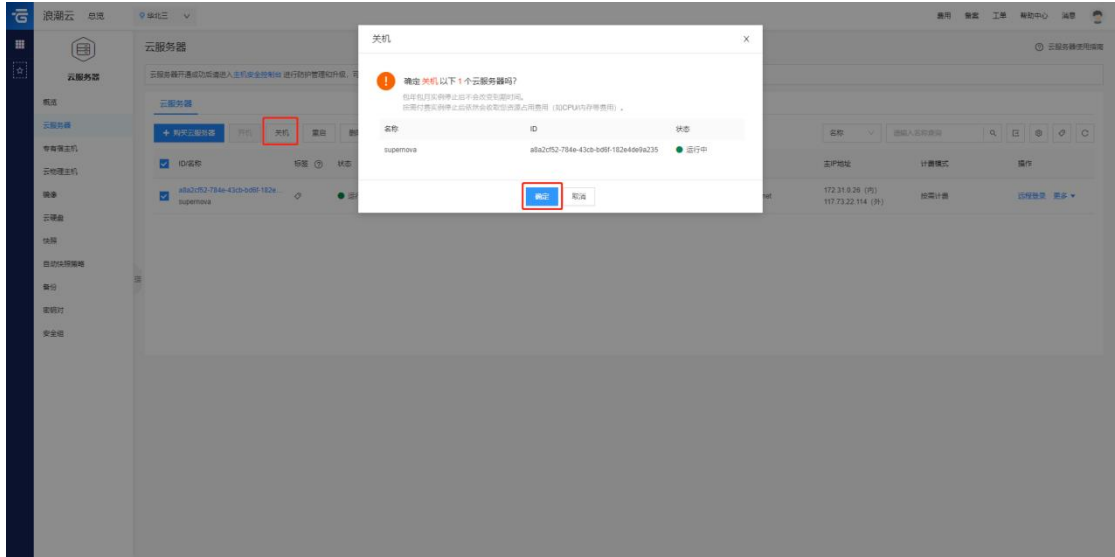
浪潮云 总览 华北三

费用 备案 工单 帮助中心 消息

云服务器

云服务器

概览
云服务器
专有宿主机
云物理主机
镜像
云硬盘
快照
自动快照策略
备份
密钥对
安全组

云服务器

云服务器开通后如需接入主机安全控制台 进行防护管理和升级，可

云服务器

+ 购买云服务器 开机 关机 重启

ID/名称 标签 状态

a8a2cf52-784e-43cb-bd6f-182e...
supernova

云服务器使用指南

名称 请输入名称搜索

主IP地址 计费模式 操作

172.31.0.26 (内)
117.73.22.114 (外)
按需计费
远程登录 更多

关机

确定 关机 以下 1 个云服务器吗？

包年包月实例停止后不会改变到期时间。
按需付费实例停止后依然会收取资源占用费用（如CPU内存等费用）。

| 名称 | ID | 状态 |
|---|---|---|
| supernova | a8a2cf52-784e-43cb-bd6f-182e4de9a235 | 运行中 |

确定 取消